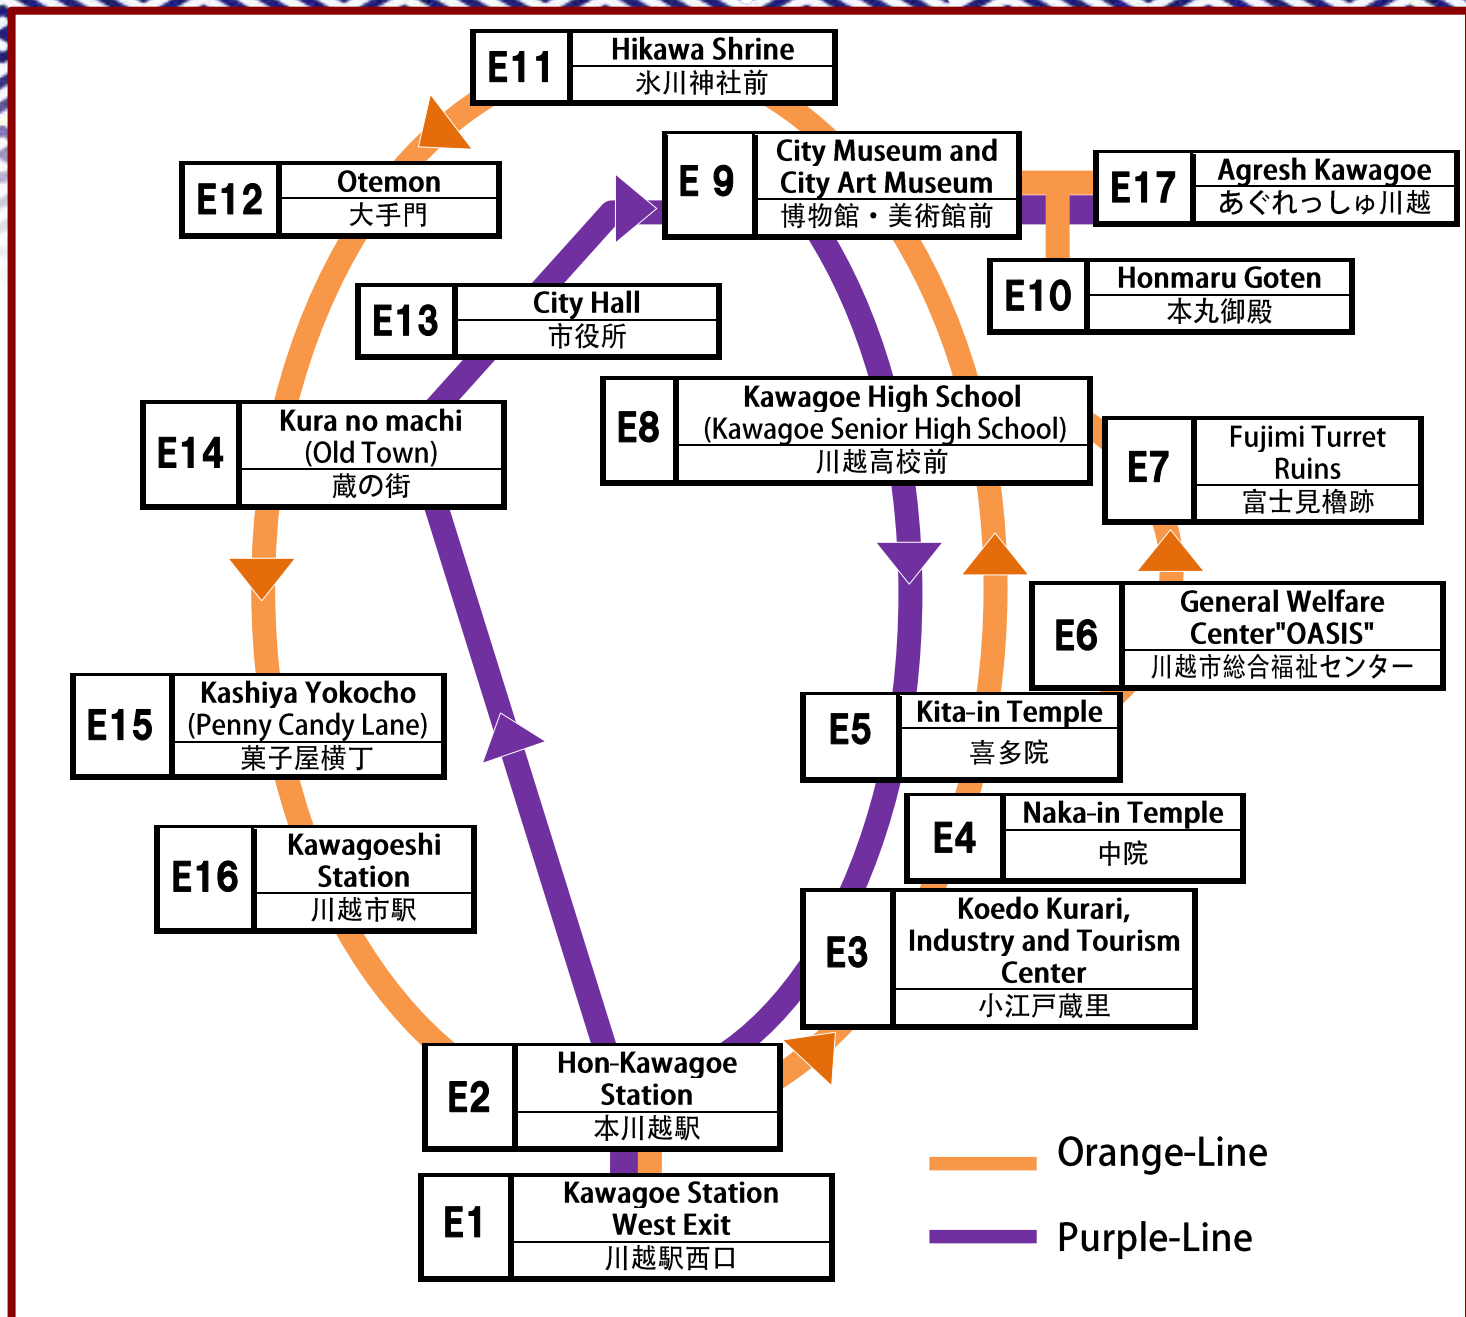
E11 Hikawa Shrine
氷川神社前

E12 Otemon
大手門

E 9 City Museum and City Art Museum
博物館・美術館前

E17 Agresh Kawagoe
あぐれっしゅ川越

E10 Honmaru Goten
本丸御殿

E13 City Hall
市役所

E8 Kawagoe High School (Kawagoe Senior High School)
川越高校前

E14 Kura no machi (Old Town)
蔵の街

E7 Fujimi Turret Ruins
富士見櫓跡

E6 General Welfare Center"OASIS"
川越市総合福祉センター

E15 Kashiya Yokocho (Penny Candy Lane)
菓子屋横丁

E5 Kita-in Temple
喜多院

E4 Naka-in Temple
中院

E16 Kawagoeshi Station
川越市駅

E3 Koedo Kurari, Industry and Tourism Center
小江戸蔵里

E2 Hon-Kawagoe Station
本川越駅

E1 Kawagoe Station West Exit
川越駅西口

Orange-Line

Purple-Line